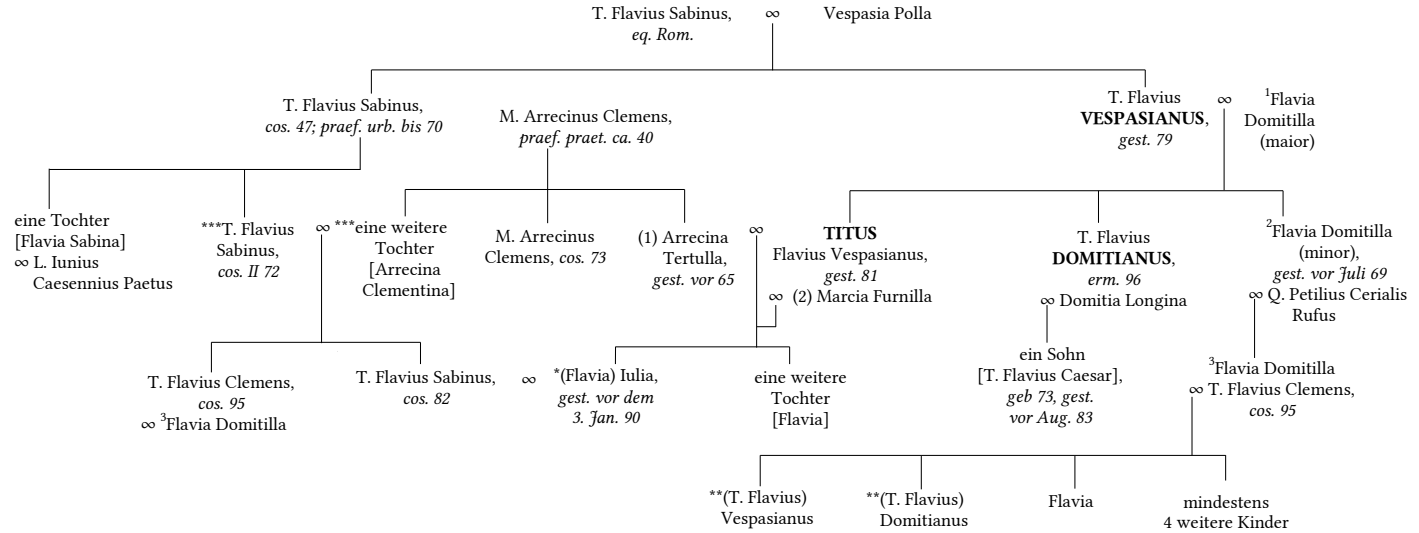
T. Flavius Sabinus, *eq. Rom.* ∞ Vespasia Polla

T. Flavius Sabinus, *cos. 47; praef. urb. bis 70*

M. Arrecinus Clemens, *praef. praet. ca. 40*

T. Flavius **VESPASIANUS**, *gest. 79* ∞ $^{1}$Flavia Domitilla (maior)

eine Tochter [Flavia Sabina] ∞ L. Iunius Caesennius Paetus

***T. Flavius Sabinus, *cos. II 72*

∞ ***eine weitere Tochter [Arrecina Clementina]

M. Arrecinus Clemens, *cos. 73*

(1) Arrecina Tertulla, *gest. vor 65*

∞

**TITUS** Flavius Vespasianus, *gest. 81*
∞ (2) Marcia Furnilla

T. Flavius **DOMITIANUS**, *erm. 96*
∞ Domitia Longina

$^{2}$Flavia Domitilla (minor), *gest. vor Juli 69*
∞ Q. Petilius Cerialis Rufus

T. Flavius Clemens, *cos. 95*
∞ $^{3}$Flavia Domitilla

T. Flavius Sabinus, *cos. 82*

∞ *(Flavia) Iulia, *gest. vor dem 3. Jan. 90*

eine weitere Tochter [Flavia]

ein Sohn [T. Flavius Caesar], *geb 73, gest. vor Aug. 83*

$^{3}$Flavia Domitilla
∞ T. Flavius Clemens, *cos. 95*

**(T. Flavius) Vespasianus

**(T. Flavius) Domitianus

Flavia

mindestens 4 weitere Kinder